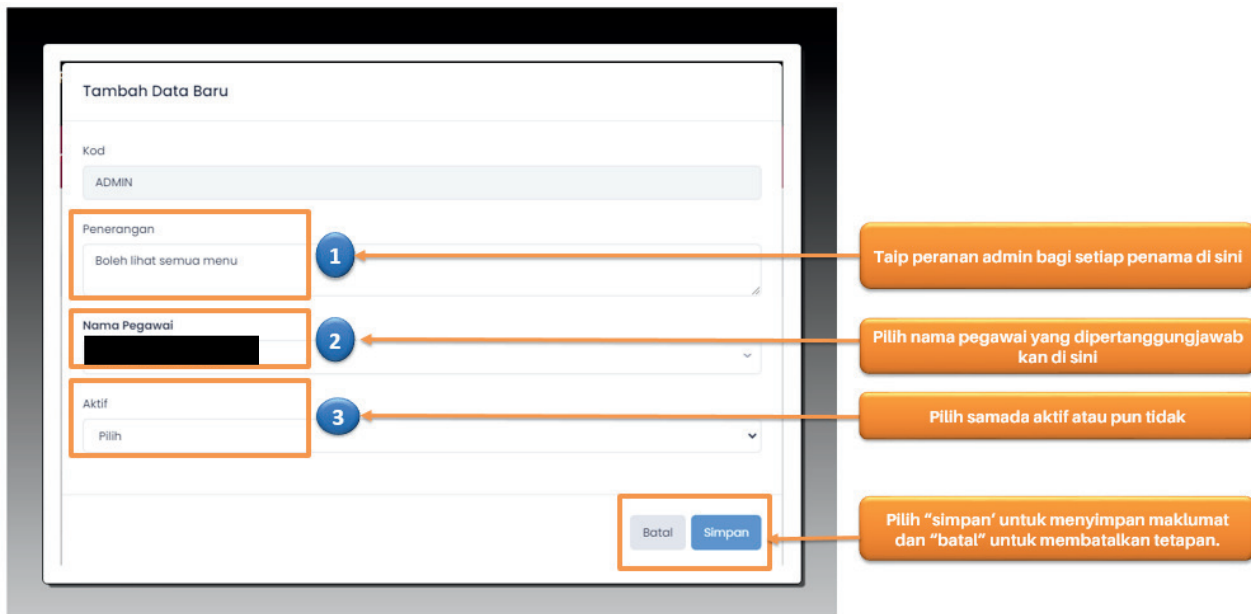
Tambah Data Baru

Kod

ADMIN

Penerangan

Boleh lihat semua menu

1

Taip peranan admin bagi setiap penama di sini

Nama Pegawai

2

Pilih nama pegawai yang dipertanggungjawab kan di sini

Aktif

Pilih

3

Pilih samada aktif atau pun tidak

Batal

Simpan

Pilih "simpan' untuk menyimpan maklumat dan "batal" untuk membatalkan tetapan.